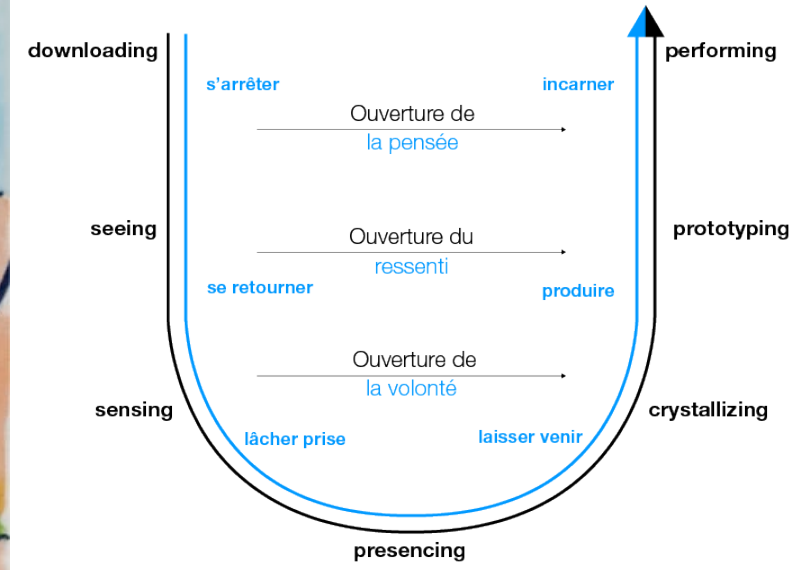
downloading

s'arrêter

incarner

performing

Ouverture de
la pensée

seeing

Ouverture du
ressenti

prototyping

se retourner

produire

Ouverture de
la volonté

sensing

lâcher prise

laisser venir

crystallizing

presencing